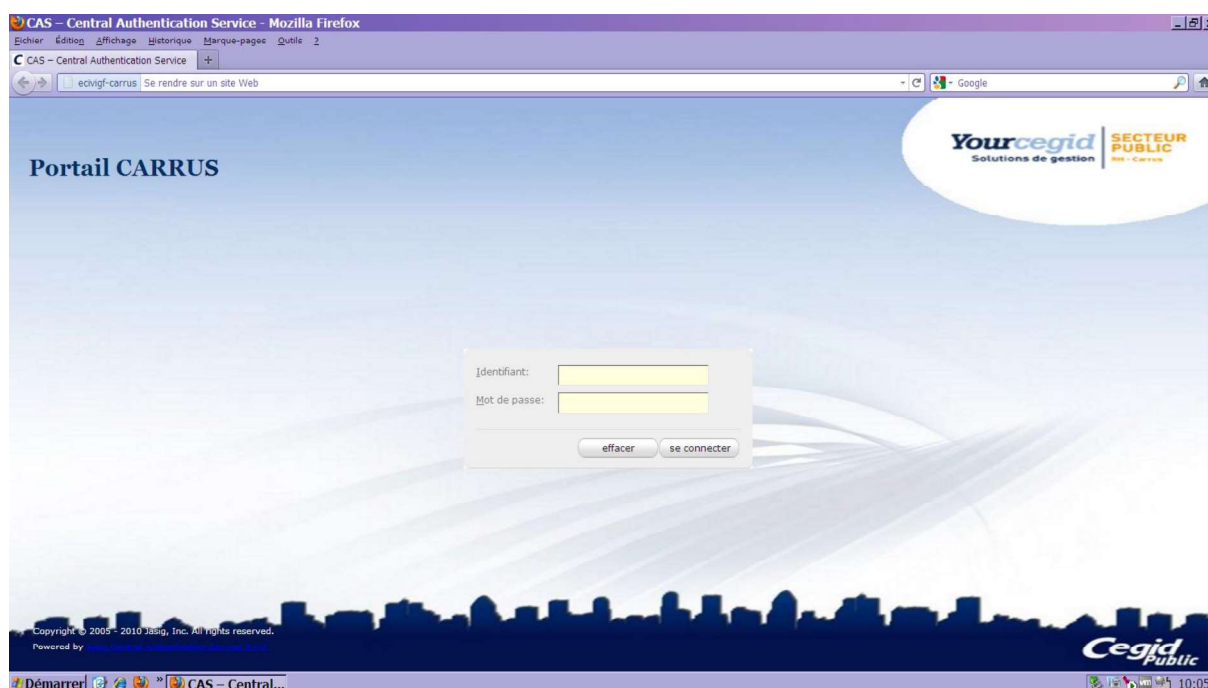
CAS – Central Authentication Service - Mozilla Firefox

Fichier Édition Affichage Historique Marque-pages Outils ?

CAS – Central Authentication Service +

ecivigf-carrus Se rendre sur un site Web

Google

Portail CARRUS

Yourcegid Solutions de gestion

SECTEUR PUBLIC

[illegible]

Identifiant:

Mot de passe:

effacer se connecter

Copyright © 2005 - 2010 Jasig, Inc. All rights reserved.

Powered by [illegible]

Cegid Public

Démarrer

CAS – Central...

10:05